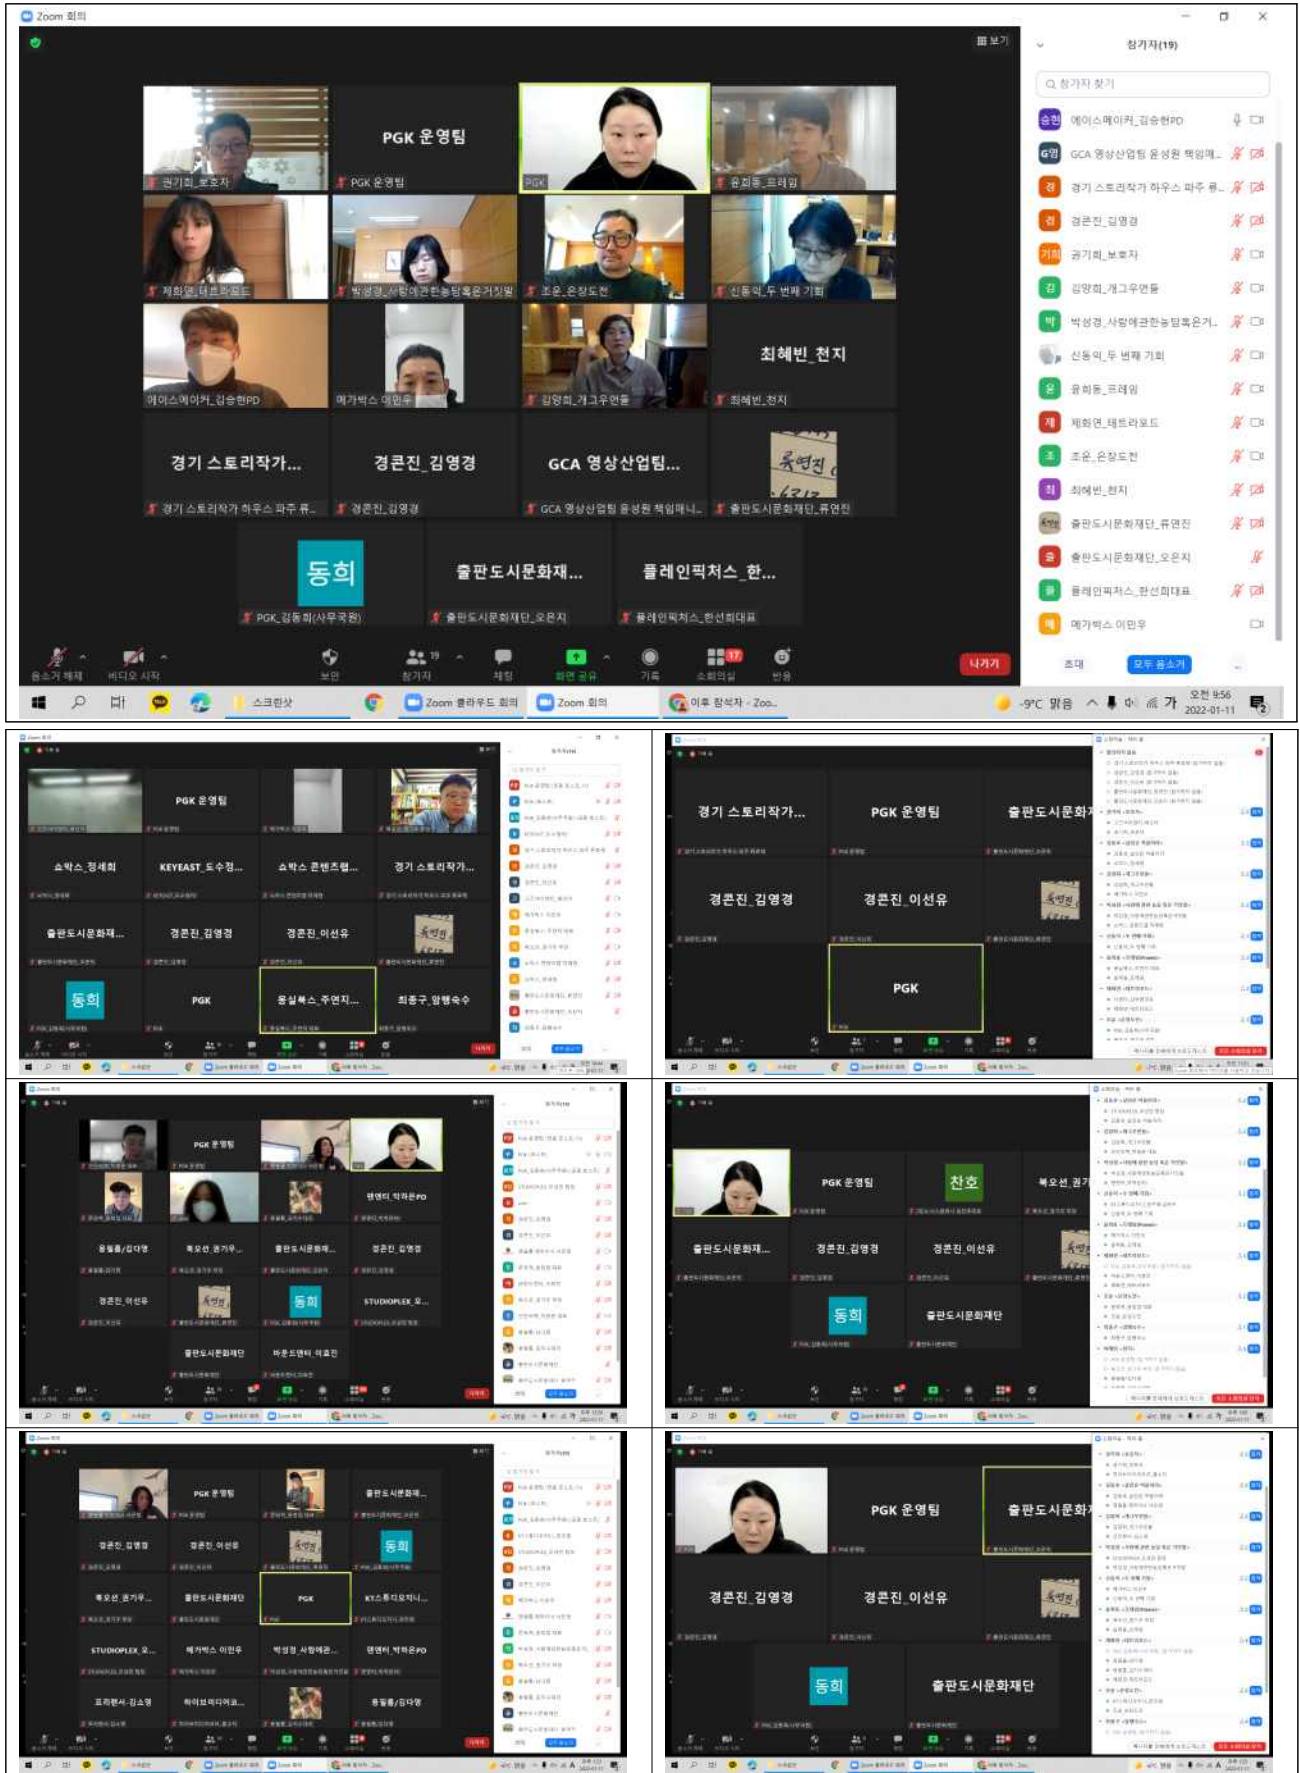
Zoom 회의

보기

PGK 운영팀

권기희_보호자

PGK 운영팀

PGK

윤희동_트레잉

제화연_테트라모드

박성경_사랑에관한능탐혹온거짓말

조운_온장도전

신동익_두 번째 기회

에이스메이커_김승현PD

메가박스 이민우

김양희_개그우연들

최혜빈_천지

최혜빈_천지

경기 스토리작가...

경기 스토리작가 하우스 파주 류...

경콘진_김영경

경콘진_김영경

GCA 영상산업팀...

GCA 영상산업팀 윤성원 책임매니...

출판도시문화재단_류연진

동희

PGK_김동희(사무국원)

출판도시문화재...

출판도시문화재단_오은지

플레인픽처스_한...

플레인픽처스_한선희대표

참가자(19)

참가자 찾기

에이스메이커_김승현PD

GCA 영상산업팀 윤성원 책임매...

경기 스토리작가 하우스 파주 류...

경콘진_김영경

권기희_보호자

김양희_개그우연들

박성경_사랑에관한능탐혹온거...

신동익_두 번째 기회

윤희동_트레잉

제화연_테트라모드

조운_온장도전

최혜빈_천지

출판도시문화재단_류연진

출판도시문화재단_오은지

플레인픽처스_한선희대표

메가박스 이민우

초대

모두 음소거

음소거 해제

비디오 시작

보안

참가자 19

채팅

화면 공유

기록

소회의실 17

반응

나가기

스크린샷

Zoom 클라우드 회의

Zoom 회의

이후 참석자 - Zoo...

-9°C 맑음

오전 9:56
2022-01-11

PGK 운영팀

쇼박스_정세희

KEYEAST_도수정...

쇼박스_콘텐츠팀...

경기 스토리작가...

출판도시문화재...

경콘진_김영경

경콘진_이선유

동희

PGK

용실북스_주연지...

최종구_양평숙수

경기 스토리작가...

PGK 운영팀

출판도시문화재

경콘진_김영경

경콘진_이선유

PGK

PGK 운영팀

팬엔터_박하은PD

용필름/김다영

북오션_권가우...

출판도시문화재...

경콘진_김영경

경콘진_이선유

동희

STUDIOPLEX_오...

출판도시문화재단

바른손엔터_이효진

PGK 운영팀

찬호

북오션_권기

출판도시문화재...

경콘진_김영경

경콘진_이선유

동희

출판도시문화재단

PGK 운영팀

출판도시문화재...

경콘진_김영경

경콘진_이선유

동희

북오션_권가우...

출판도시문화재단

PGK

KT스튜디오지니...

STUDIOPLEX_오...

메가박스 이민우

박성경_사랑에관...

팬엔터_박하은PD

프리랜서_김소영

하이브미디어코...

용필름/김다영

PGK 운영팀

출판도시문화재

경콘진_김영경

경콘진_이선유

동희

출판도시문화재단